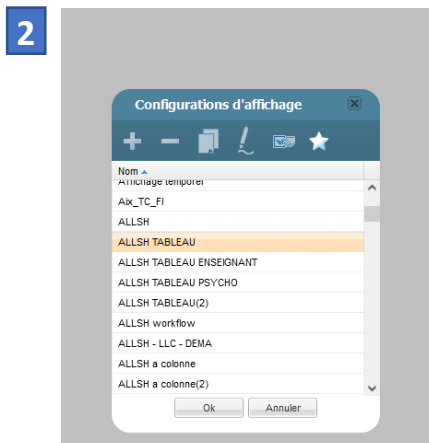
2

Configurations d'affichage

Nom

Affichage temporel

Aix_TC_FI

ALLSH

ALLSH TABLEAU

ALLSH TABLEAU ENSEIGNANT

ALLSH TABLEAU PSYCHO

ALLSH TABLEAU(2)

ALLSH workflow

ALLSH - LLC - DEMA

ALLSH a colonne

ALLSH a colonne(2)

Ok

Annuler